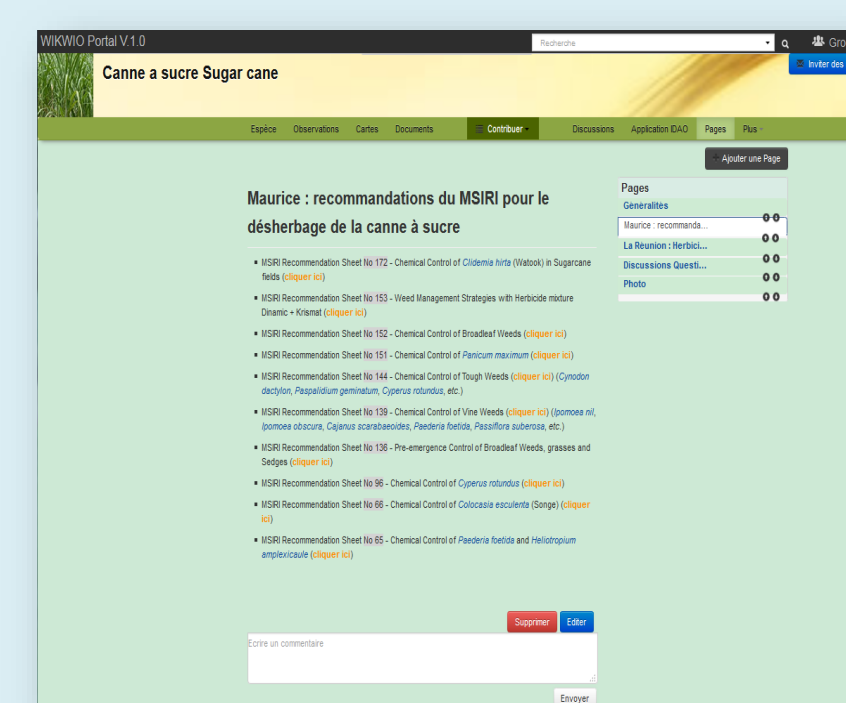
WIKWIO Portal V.1.0

Recherche

Gro

Inviter des

Canne a sucre Sugar cane

Espèce Observations Cartes Documents Contribuer Discussions Application IDAO Pages Plus

Ajouter une Page

Maurice : recommandations du MSIRI pour le désherbage de la canne à sucre

- MSIRI Recommendation Sheet No 172 - Chemical Control of *Clidemia hirta* (Watook) in Sugarcane fields (cliquer ici)
- MSIRI Recommendation Sheet No 153 - Weed Management Strategies with Herbicide mixture Dinamic + Krismat (cliquer ici)
- MSIRI Recommendation Sheet No 152 - Chemical Control of Broadleaf Weeds (cliquer ici)
- MSIRI Recommendation Sheet No 151 - Chemical Control of *Panicum maximum* (cliquer ici)
- MSIRI Recommendation Sheet No 144 - Chemical Control of Tough Weeds (cliquer ici) (*Cynodon dactylon*, *Paspalidium geminatum*, *Cyperus rotundus*, etc.)
- MSIRI Recommendation Sheet No 139 - Chemical Control of Vine Weeds (cliquer ici) (*Ipomoea nil*, *Ipomoea obscura*, *Cajanus scarabaeoides*, *Paederia foetida*, *Passiflora suberosa*, etc.)
- MSIRI Recommendation Sheet No 136 - Pre-emergence Control of Broadleaf Weeds, grasses and Sedges (cliquer ici)
- MSIRI Recommendation Sheet No 96 - Chemical Control of *Cyperus rotundus* (cliquer ici)
- MSIRI Recommendation Sheet No 66 - Chemical Control of *Colocasia esculenta* (Songe) (cliquer ici)
- MSIRI Recommendation Sheet No 65 - Chemical Control of *Paederia foetida* and *Heliotropium amplexicaule* (cliquer ici)

Pages
Généralités 0 0
Maurice : recommanda... 0 0
La Reunion : Herbici... 0 0
Discussions Questi... 0 0
Photo 0 0

Supprimer Editer

Ecrire un commentaire

Envoyer